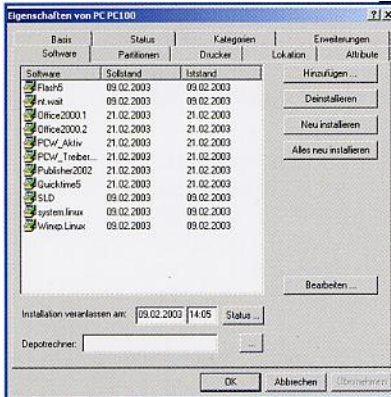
Eigenschaften von PC PC100 ? X

Basis | Status | Kategorien | Erweiterungen
Software | Partitionen | Drucker | Lokation | Attribute

| Software | Sollstand | Iststand |
|---|---|---|
| Flash5 | 09.02.2003 | 09.02.2003 |
| nt.wait | 09.02.2003 | 09.02.2003 |
| Office2000.1 | 21.02.2003 | 21.02.2003 |
| Office2000.2 | 21.02.2003 | 21.02.2003 |
| PCW_Aktiv | 21.02.2003 | 21.02.2003 |
| PCW_Treiber... | 21.02.2003 | 21.02.2003 |
| Publisher2002 | 21.02.2003 | 21.02.2003 |
| Quicktime5 | 21.02.2003 | 21.02.2003 |
| SLD | 09.02.2003 | 09.02.2003 |
| system.linux | 09.02.2003 | 09.02.2003 |
| Winxp.Linux | 09.02.2003 | 09.02.2003 |

Hinzufügen ...
Deinstallieren
Neu installieren
Alles neu installieren
Bearbeiten ...

Installation veranlassen am: 09.02.2003 14:05 Status ...
Depotrechner: ...

OK Abbrechen Übernehmen